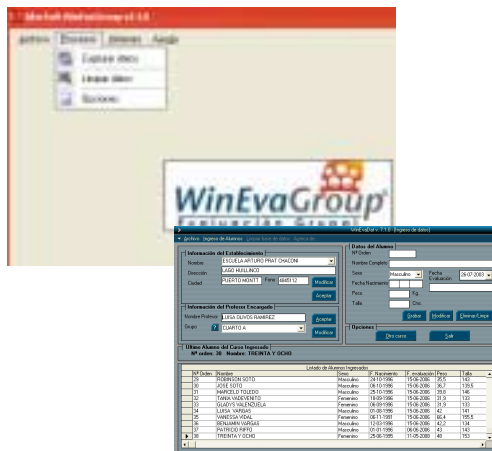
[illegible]

Archivo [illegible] Ventanas Ayuda

Capturar datos

Listado datos

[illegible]

WinEvaGroup
Evaluación Grupal

WinEvaGrup v. 7.1.0 [Ingreso de datos]

Archivo Ingreso de Alumnos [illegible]

Información del Establecimiento

Nombre: ESCUELA ARTURO PRAT CHACON

Dirección: LAGO HUILLINCO

Ciudad: PUERTO MONTT Fono: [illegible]

Modificar

Aceptar

Información del Profesor Encargado

Nombre Profesor: LUISA OLIVOS RAMIREZ

Aceptar

Grupo: CUARTO A

Modificar

Datos del Alumno

Nº Orden

Nombre Completo

Sexo: Masculino

Fecha Evaluación: 28-07-2003

Fecha Nacimiento

Peso Kg.

Talla Cms.

Grabar Modificar Eliminar/Limpiar

Opciones

Otro curso Salir

Ultimo Alumno del Curso Ingresado

Nº orden: 38 Nombre: TREINTA Y OCHO

Listado de Alumnos Ingresados

| Nº Orden | Nombre | Sexo | F. Nacimiento | F. evaluación | Peso | Talla |
|---|---|---|---|---|---|---|
| 29 | ROBINSON SOTO | Masculino | 29-10-1996 | 15-06-2006 | 35,5 | 143 |
| 30 | JOSE SOTO | Masculino | 08-10-1996 | 15-06-2006 | 36,7 | 135,5 |
| 31 | MARCELO TOLEDO | Masculino | 05-10-1996 | 15-06-2006 | 39,8 | 140 |
| 32 | TANIA VALDIVENITO | Femenino | 18-09-1996 | 15-06-2006 | 31,9 | 133 |
| 33 | GLADYS VALENZUELA | Femenino | 19-05-1996 | 15-06-2006 | 31,9 | 133 |
| 34 | LUISA VARGAS | Femenino | 01-08-1996 | 15-06-2006 | 42 | 141 |
| 35 | VANESSA VIDAL | Femenino | 08-11-1991 | 15-06-2006 | 66,4 | 155,5 |
| 36 | BENJAMIN VARGAS | Masculino | 12-03-1996 | 15-06-2006 | 42,2 | 134 |
| 37 | PATRICIO RIFFO | Masculino | 07-07-1996 | 06-06-2006 | 43 | 143 |
| 38 | TREINTA Y OCHO | Femenino | 25-06-1995 | 11-05-2000 | 48 | 153 |